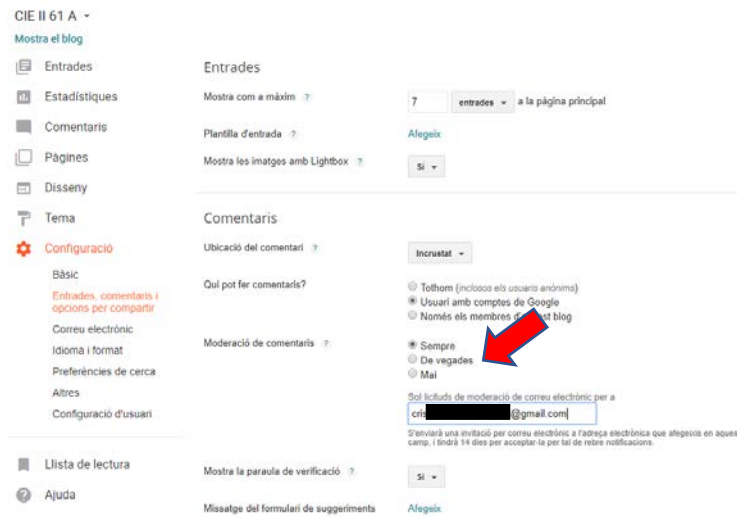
CIE II 61 A ▾
Mostra el blog

Entrades
Estadístiques
Comentaris
Pàgines
Disseny
Tema
Configuració
Bàsic
Entrades, comentaris i opcions per compartir
Correu electrònic
Idioma i format
Preferències de cerca
Altres
Configuració d'usuari

Llista de lectura
Ajuda

Entrades

Mostra com a màxim ? 7 entrades ▾ a la pàgina principal

Plantilla d'entrada ? Afegeix

Mostra les imatges amb Lightbox ? Sí ▾

Comentaris

Ubicació del comentari ? Incrustat ▾

Qui pot fer comentaris?
Tothom (inclosos els usuaris anònims)
Usuari amb comptes de Google
Només els membres d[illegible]st blog

Moderació de comentaris ?
Sempre
De vegades
Mai

Sol·licituds de moderació de correu electrònic per a
cris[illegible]@gmail.com
S'enviarà una invitació per correu electrònic a l'adreça electrònica que afegeixis en aques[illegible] camp. I tindrà 14 dies per acceptar-la per tal de rebre notificacions.

Mostra la paraula de verificació ? Sí ▾

Missatge del formulari de suggeriments Afegeix